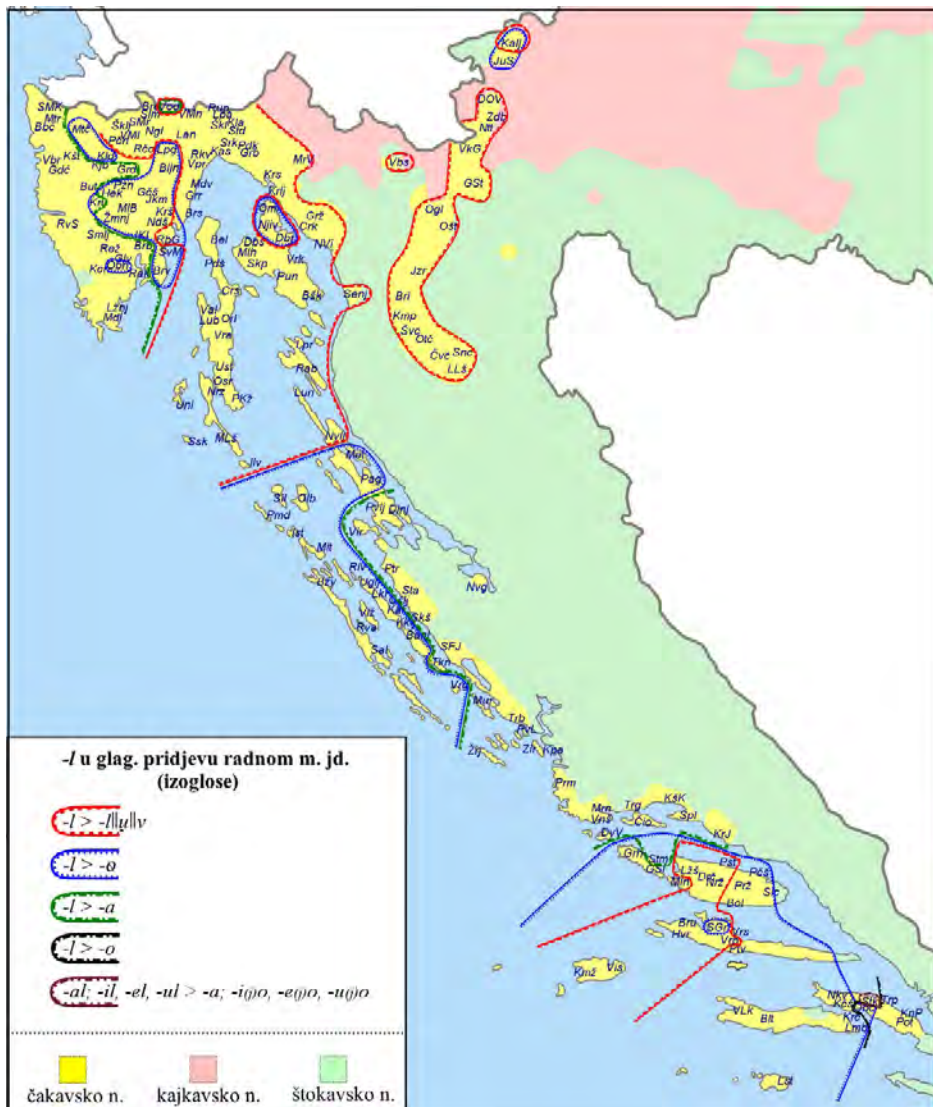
Kalj
JuS
DOV
Zdb
Ntl
VkG
GSt
Vbs
SMK
Mtr
Bbc
Brs
Pod
VMn
Rup
Lbd
Sld
Skr
Kla
Kas
Srk
Puk
Grb
Mrl
Mte
Škl
Smr
VMl
Prt
Ngl
Lan
Rčc
Kst
Vbr
Gdć
Krb
Grš
Lpd
Bljn
Rkv
Vpr
Mdv
Grr
But
Pzn
Hek
Gćš
Jkm
Krs
Krlj
Brs
Grž
Crk
NVl
Kct
MlB
Žmnj
Krš
Ndš
Omš
Njv
Dbš
RvŠ
Smlj
Rež
Brb
RpG
SvM
Bel
Dbs
Mlh
Skp
Vrk
Pun
Ogl
Ost
Kor
Rak
Brv
Pds
Bšk
Senj
Jzr
Brl
Krnp
Švc
Otč
Čvc
Snc
LLš
Lžnj
Mdl
Crs
Val
Lub
Orl
Vre
Lpr
Rab
Lun
Ust
Osr
Nrz
Pkž
Unl
Ssk
MLš
Ilv
Nvlj
Mlt
Pag
Sil
Olb
Pmd
Ist
Mlt
Rtv
Dzy
Pvlj
Dnj
Vir
Ptr
Sta
Ugl
Vlž
Rva
Sal
Sks
Bnl
Nvg
SFJ
Tkn
Vrt
Mrt
Trb
Rgt
Žrj
Zlr
Kpa
Prm
Mrn
Vnš
KšK
Trg
Čio
Spl
DrV
KrJ
Grh
Stm
Šlt
Mln
Lžš
Dšć
Nrz
Pšt
Pčš
Prž
Slc
Bol
Brs
Hvr
SGr
Jrs
Vrb
Zčv
Kmž
Viš
VLK
Blt
NKr
Smk
Trp
KnP
Pol
Kre
Lmb
Lst

-l u glag. pridjevu radnom m. jd. (izoglose)
-l > -l||u||v
-l > -ø
-l > -a
-l > -o
-al; -il, -el, -ul > -a; -i(j)o, -e(j)o, -u(j)o

čakavsko n.
kajkavsko n.
štokavsko n.